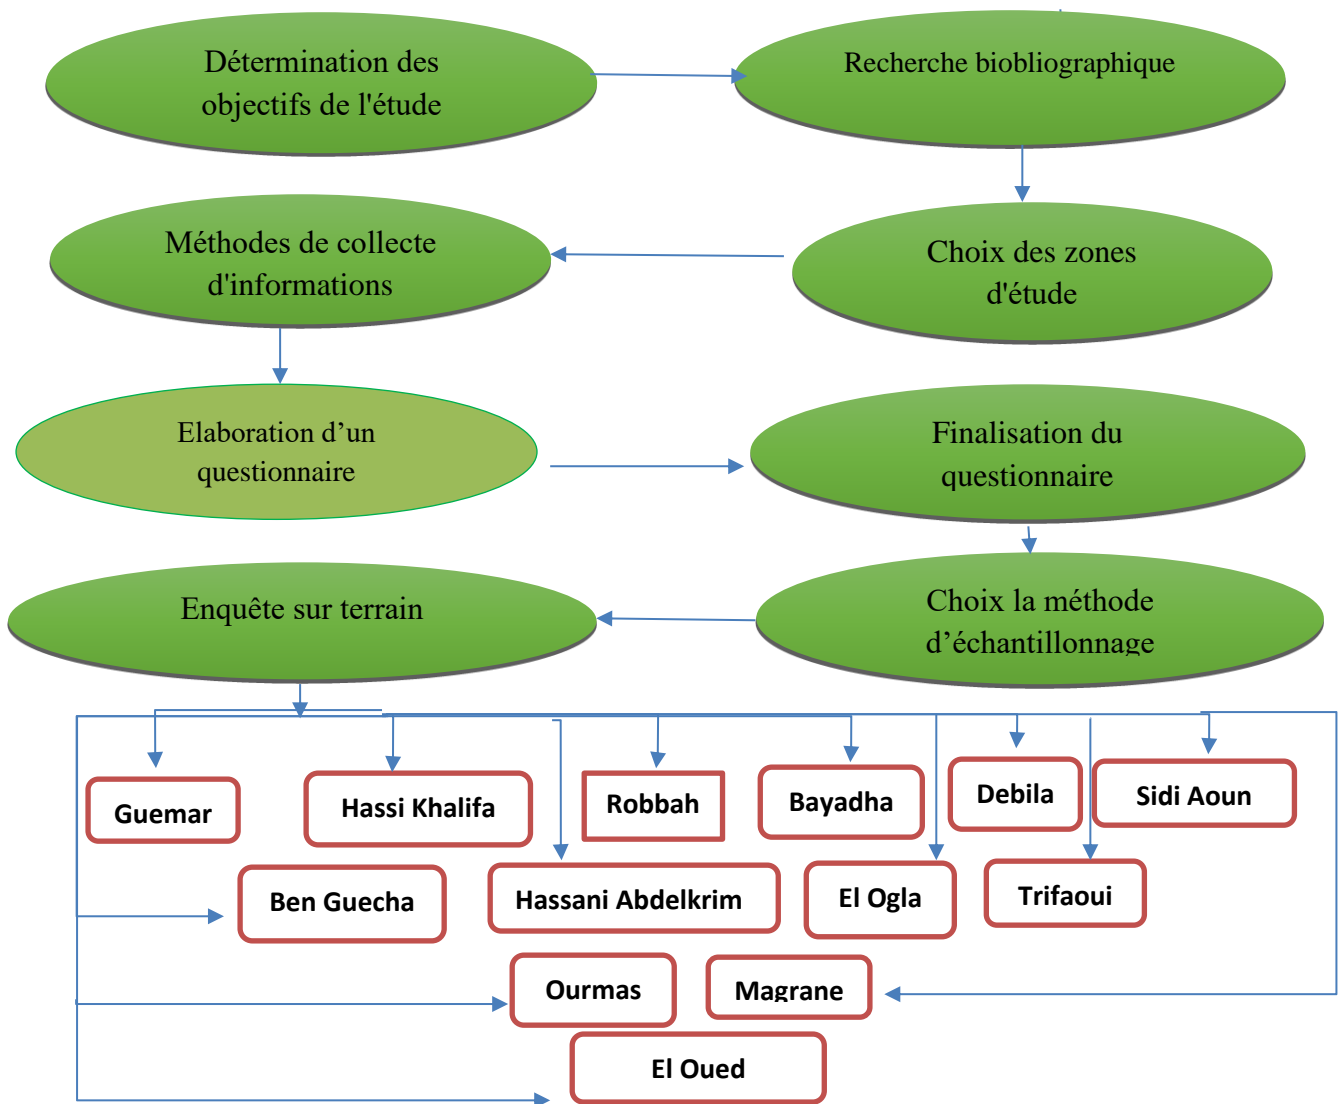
Détermination des objectifs de l'étude

Recherche biobliographique

Choix des zones d'étude

Méthodes de collecte d'informations

Elaboration d’un questionnaire

Finalisation du questionnaire

Choix la méthode d’échantillonnage

Enquête sur terrain

Guemar

Hassi Khalifa

Robbah

Bayadha

Debila

Sidi Aoun

Ben Guecha

Hassani Abdelkrim

El Ogla

Trifaoui

Ourmas

Magrane

El Oued